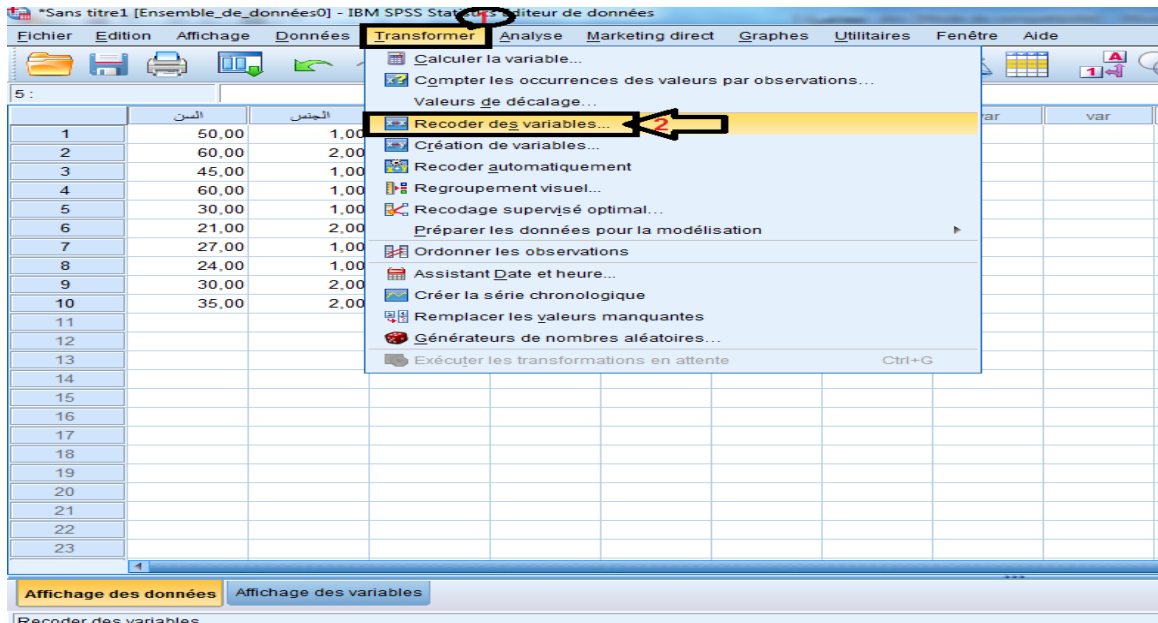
*Sans titre1 [Ensemble_de_données0] - IBM SPSS Stati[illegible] 1 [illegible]diteur de données

Fichier Edition Affichage Données Transformer Analyse Marketing direct Graphes Utilitaires Fenêtre Aide

5 :

| | السن | الجنس |
|---|---|---|
| 1 | 50,00 | 1,00 |
| 2 | 60,00 | 2,00 |
| 3 | 45,00 | 1,00 |
| 4 | 60,00 | 1,00 |
| 5 | 30,00 | 1,00 |
| 6 | 21,00 | 2,00 |
| 7 | 27,00 | 1,00 |
| 8 | 24,00 | 1,00 |
| 9 | 30,00 | 2,00 |
| 10 | 35,00 | 2,00 |
| 11 | | |
| 12 | | |
| 13 | | |
| 14 | | |
| 15 | | |
| 16 | | |
| 17 | | |
| 18 | | |
| 19 | | |
| 20 | | |
| 21 | | |
| 22 | | |
| 23 | | |

var var

Calculer la variable...
Compter les occurrences des valeurs par observations...
Valeurs de décalage...
Recoder des variables... 2
Création de variables...
Recoder automatiquement
Regroupement visuel...
Recodage supervisé optimal...
Préparer les données pour la modélisation
Ordonner les observations
Assistant Date et heure...
Créer la série chronologique
Remplacer les valeurs manquantes
Générateurs de nombres aléatoires...
Exécuter les transformations en attente Ctrl+G

Affichage des données Affichage des variables

Recoder des variables